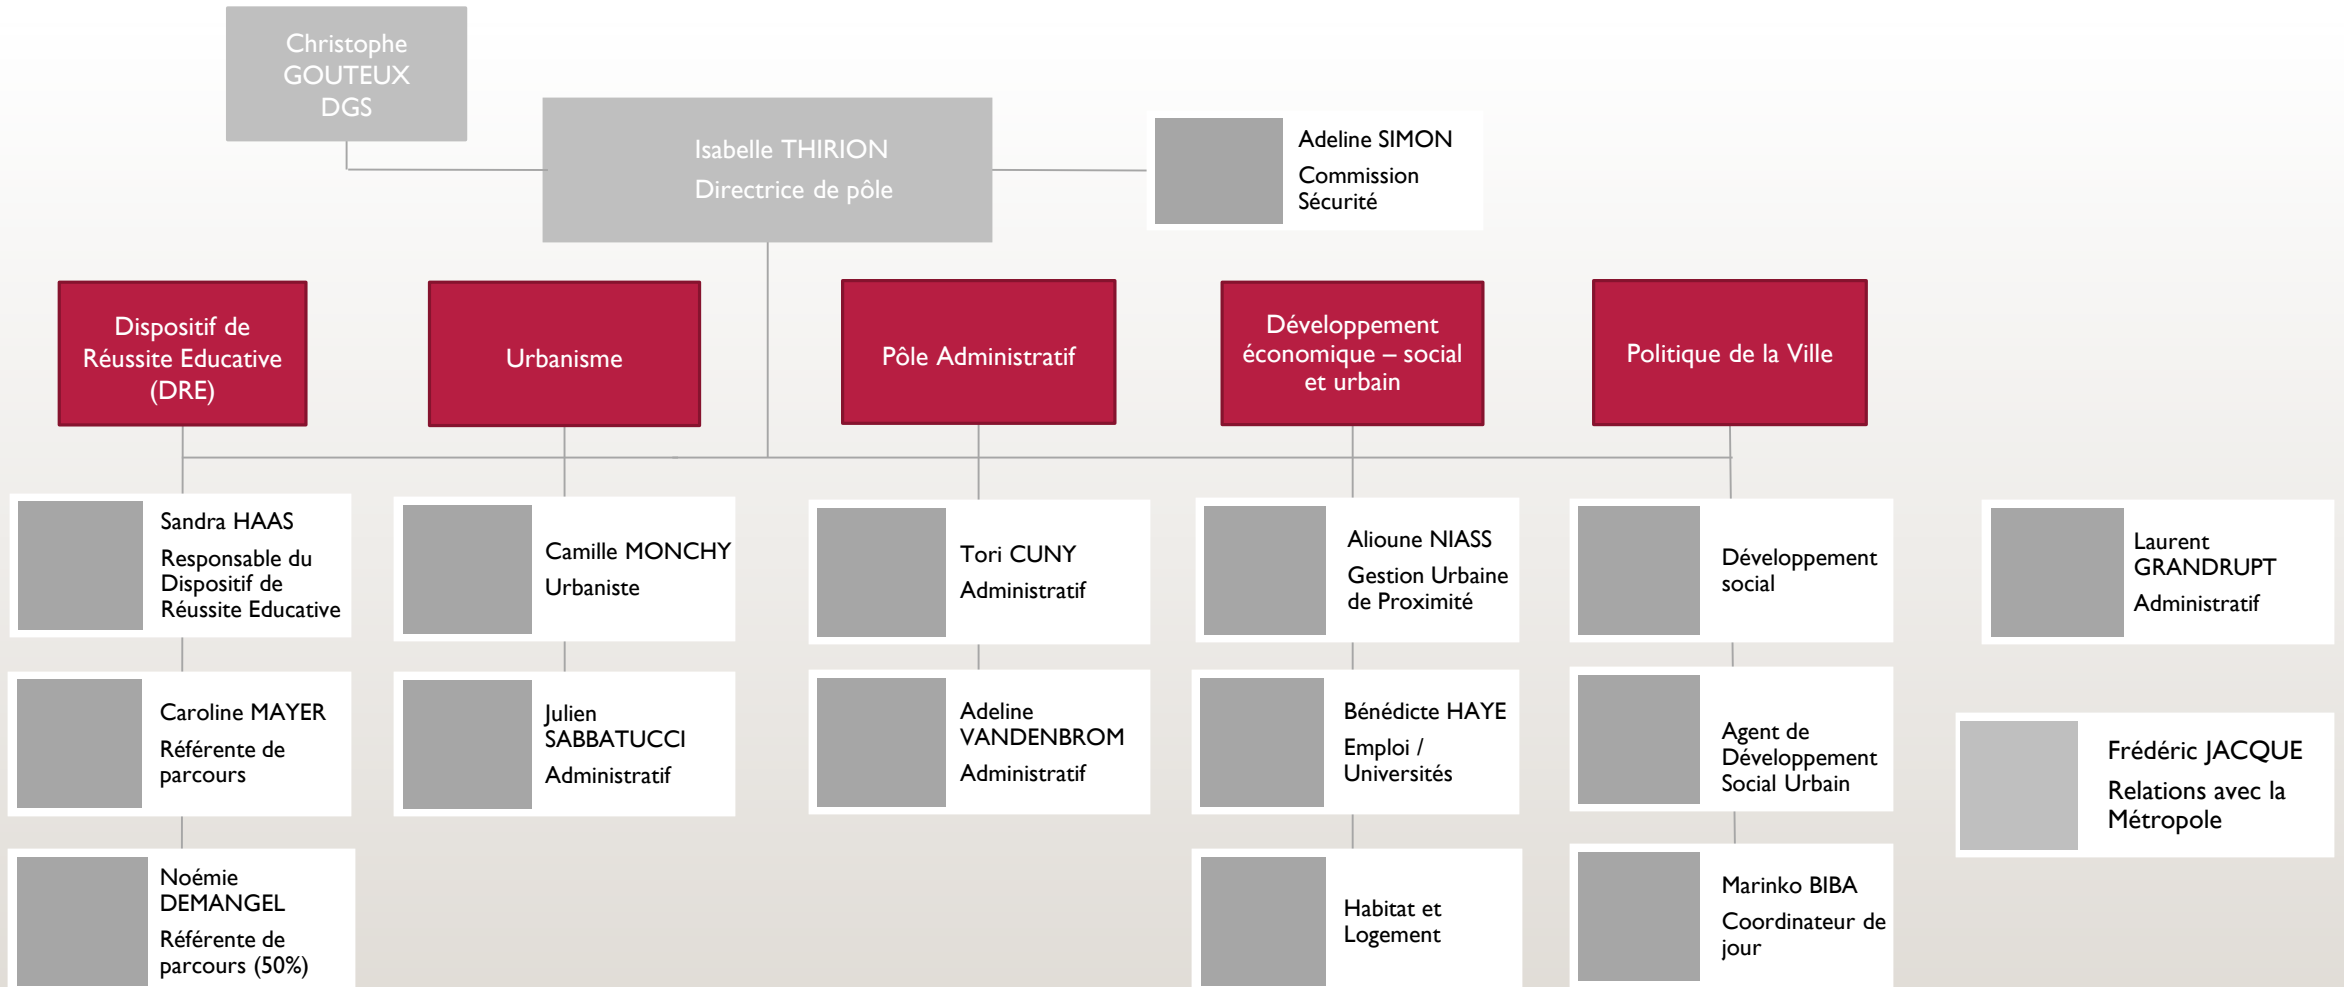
Christophe GOUTEUX DGS

Isabelle THIRION
Directrice de pôle

Adeline SIMON
Commission Sécurité

Dispositif de Réussite Educative (DRE)

Urbanisme

Pôle Administratif

Développement économique – social et urbain

Politique de la Ville

Sandra HAAS
Responsable du Dispositif de Réussite Educative

Caroline MAYER
Référente de parcours

Noémie DEMANGEL
Référente de parcours (50%)

Camille MONCHY
Urbaniste

Julien SABBATUCCI
Administratif

Tori CUNY
Administratif

Adeline VANDENBROM
Administratif

Alioune NIASS
Gestion Urbaine de Proximité

Bénédicte HAYE
Emploi / Universités

Habitat et Logement

Développement social

Agent de Développement Social Urbain

Marinko BIBA
Coordinateur de jour

Laurent GRANDRUPT
Administratif

Frédéric JACQUE
Relations avec la Métropole